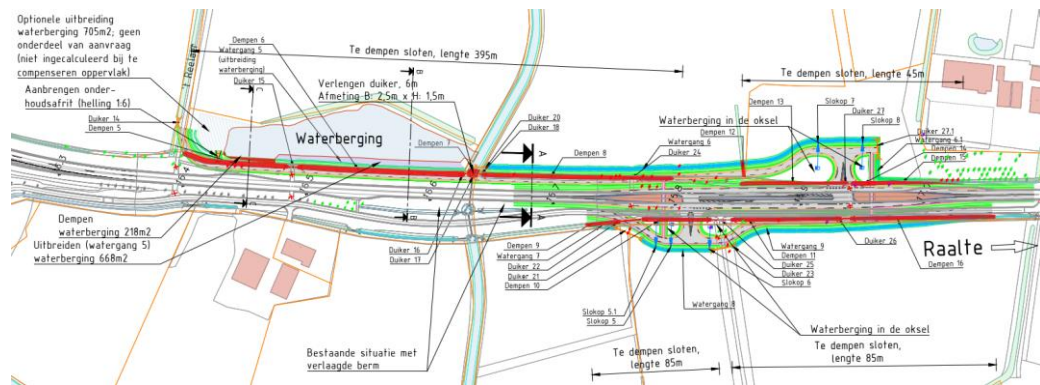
Optionele uitbreiding waterberging 705m2; geen onderdeel van aanvraag (niet ingecalculeerd bij te compenseren oppervlak)

Te dempen sloten, lengte 395m

Te dempen sloten, lengte 45m

Aanbrengen onderhoudsafrit (helling 1:6)

Duiker 14
Dempen 5
Dempen 6
Watergang 5 (uitbreiding waterberging)
Duiker 15

Verlengen duiker, 6m
Afmeting B: 2,5m x H: 1,5m

Waterberging

Dempen 7
Duiker 20
Duiker 18
Dempen 8
Watergang 6
Duiker 24

Waterberging in de oksel
Dempen 12
Dempen 13
Slokop 7
Duiker 27
Slokop 8
Duiker 27.1
Watergang 6.1
Dempen 14
Dempen 15

Dempen waterberging 218m2
Uitbreiden (watergang 5) waterberging 668m2

Duiker 16
Duiker 17

Dempen 9
Watergang 7
Duiker 22
Duiker 21
Dempen 10

Watergang 9
Dempen 11
Duiker 25
Duiker 23
Slokop 6
Duiker 26

Raalte
Dempen 16

Watergang 8

Slokop 5.1
Slokop 5

Waterberging in de oksel

Bestaande situatie met verlaagde berm

Te dempen sloten, lengte 85m

Te dempen sloten, lengte 85m